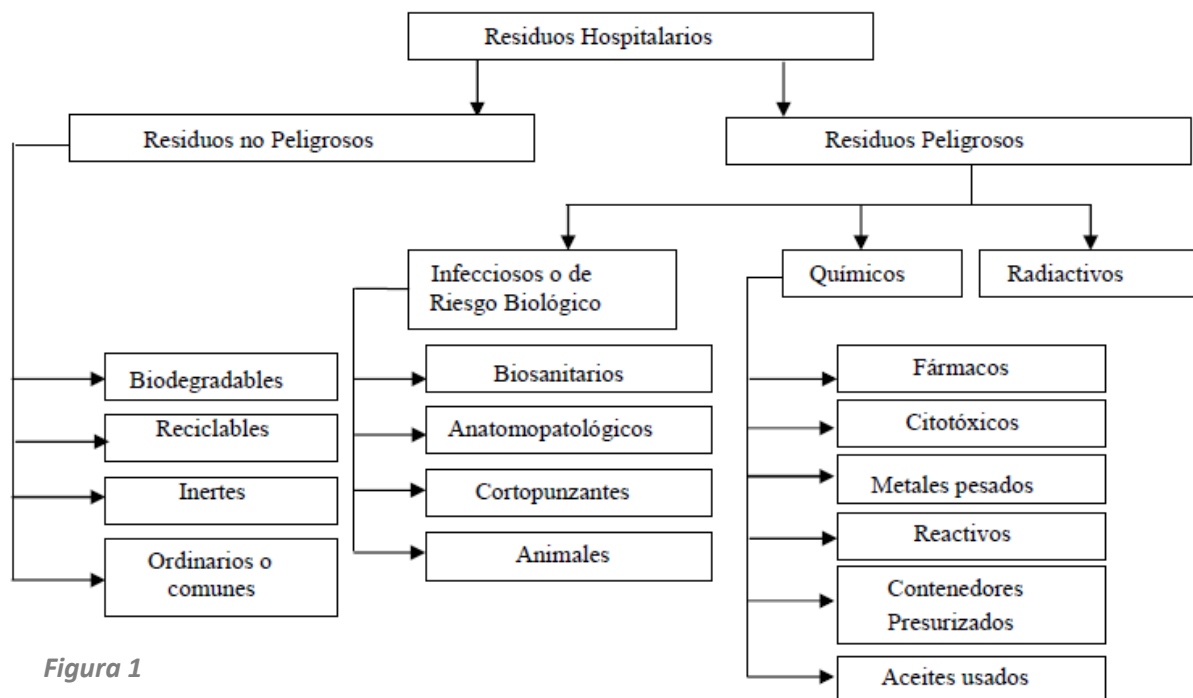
Residuos Hospitalarios

Residuos no Peligrosos

Residuos Peligrosos

Infecciosos o de Riesgo Biológico

Químicos

Radiactivos

Biodegradables

Reciclables

Inertes

Ordinarios o comunes

Biosanitarios

Anatomopatológicos

Cortopunzantes

Animales

Fármacos

Citotóxicos

Metales pesados

Reactivos

Contenedores Presurizados

Aceites usados

Figura 1